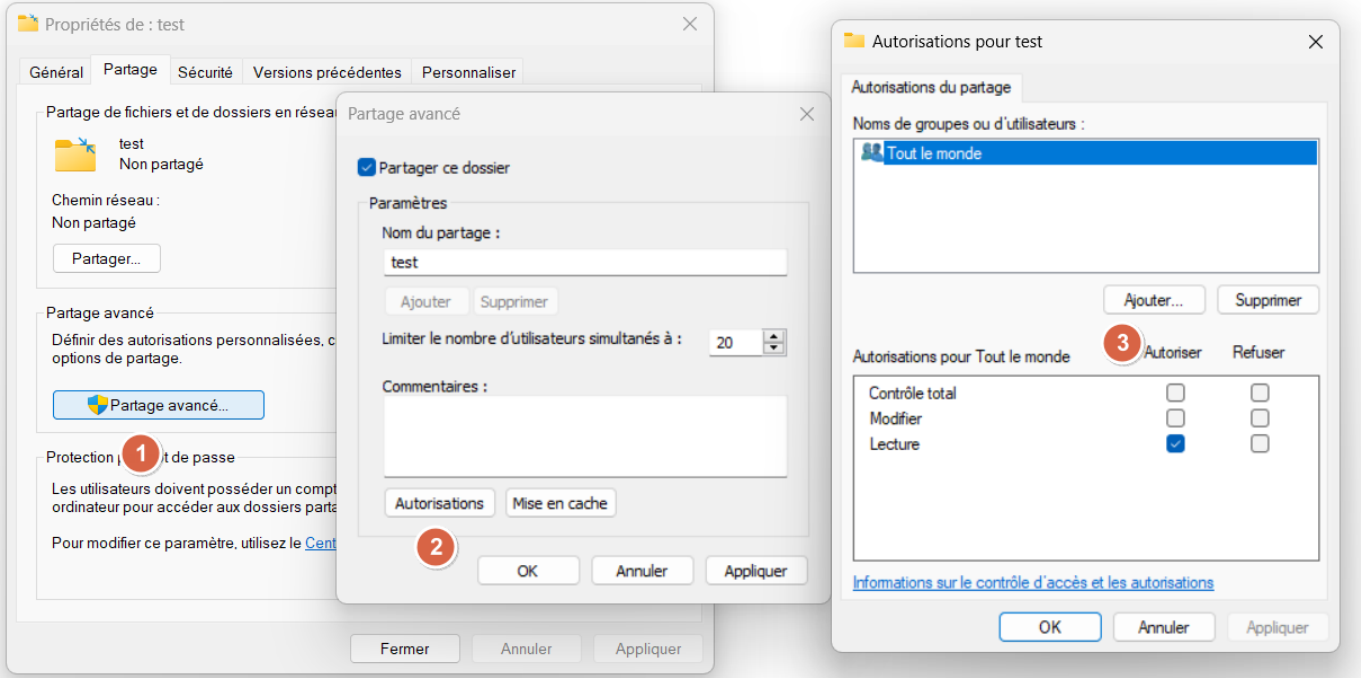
Propriétés de : test

Général | Partage | Sécurité | Versions précédentes | Personnaliser

Partage de fichiers et de dossiers en réseau

test
Non partagé

Chemin réseau :
Non partagé

Partager...

Partage avancé

Définir des autorisations personnalisées, c
options de partage.

Partage avancé...

1

Protection p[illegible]t de passe

Les utilisateurs doivent posséder un compt
ordinateur pour accéder aux dossiers parta

Pour modifier ce paramètre, utilisez le Cent

Fermer | Annuler | Appliquer

Partage avancé

Partager ce dossier

Paramètres

Nom du partage :

test

Ajouter | Supprimer

Limiter le nombre d'utilisateurs simultanés à : 20

Commentaires :

Autorisations | Mise en cache

2

OK | Annuler | Appliquer

Autorisations pour test

Autorisations du partage

Noms de groupes ou d'utilisateurs :

Tout le monde

Ajouter... | Supprimer

3

Autorisations pour Tout le monde | Autoriser | Refuser

| | Autoriser | Refuser |
|---|---|---|
| Contrôle total | ☐ | ☐ |
| Modifier | ☐ | ☐ |
| Lecture | ☑ | ☐ |

Informations sur le contrôle d'accès et les autorisations

OK | Annuler | Appliquer